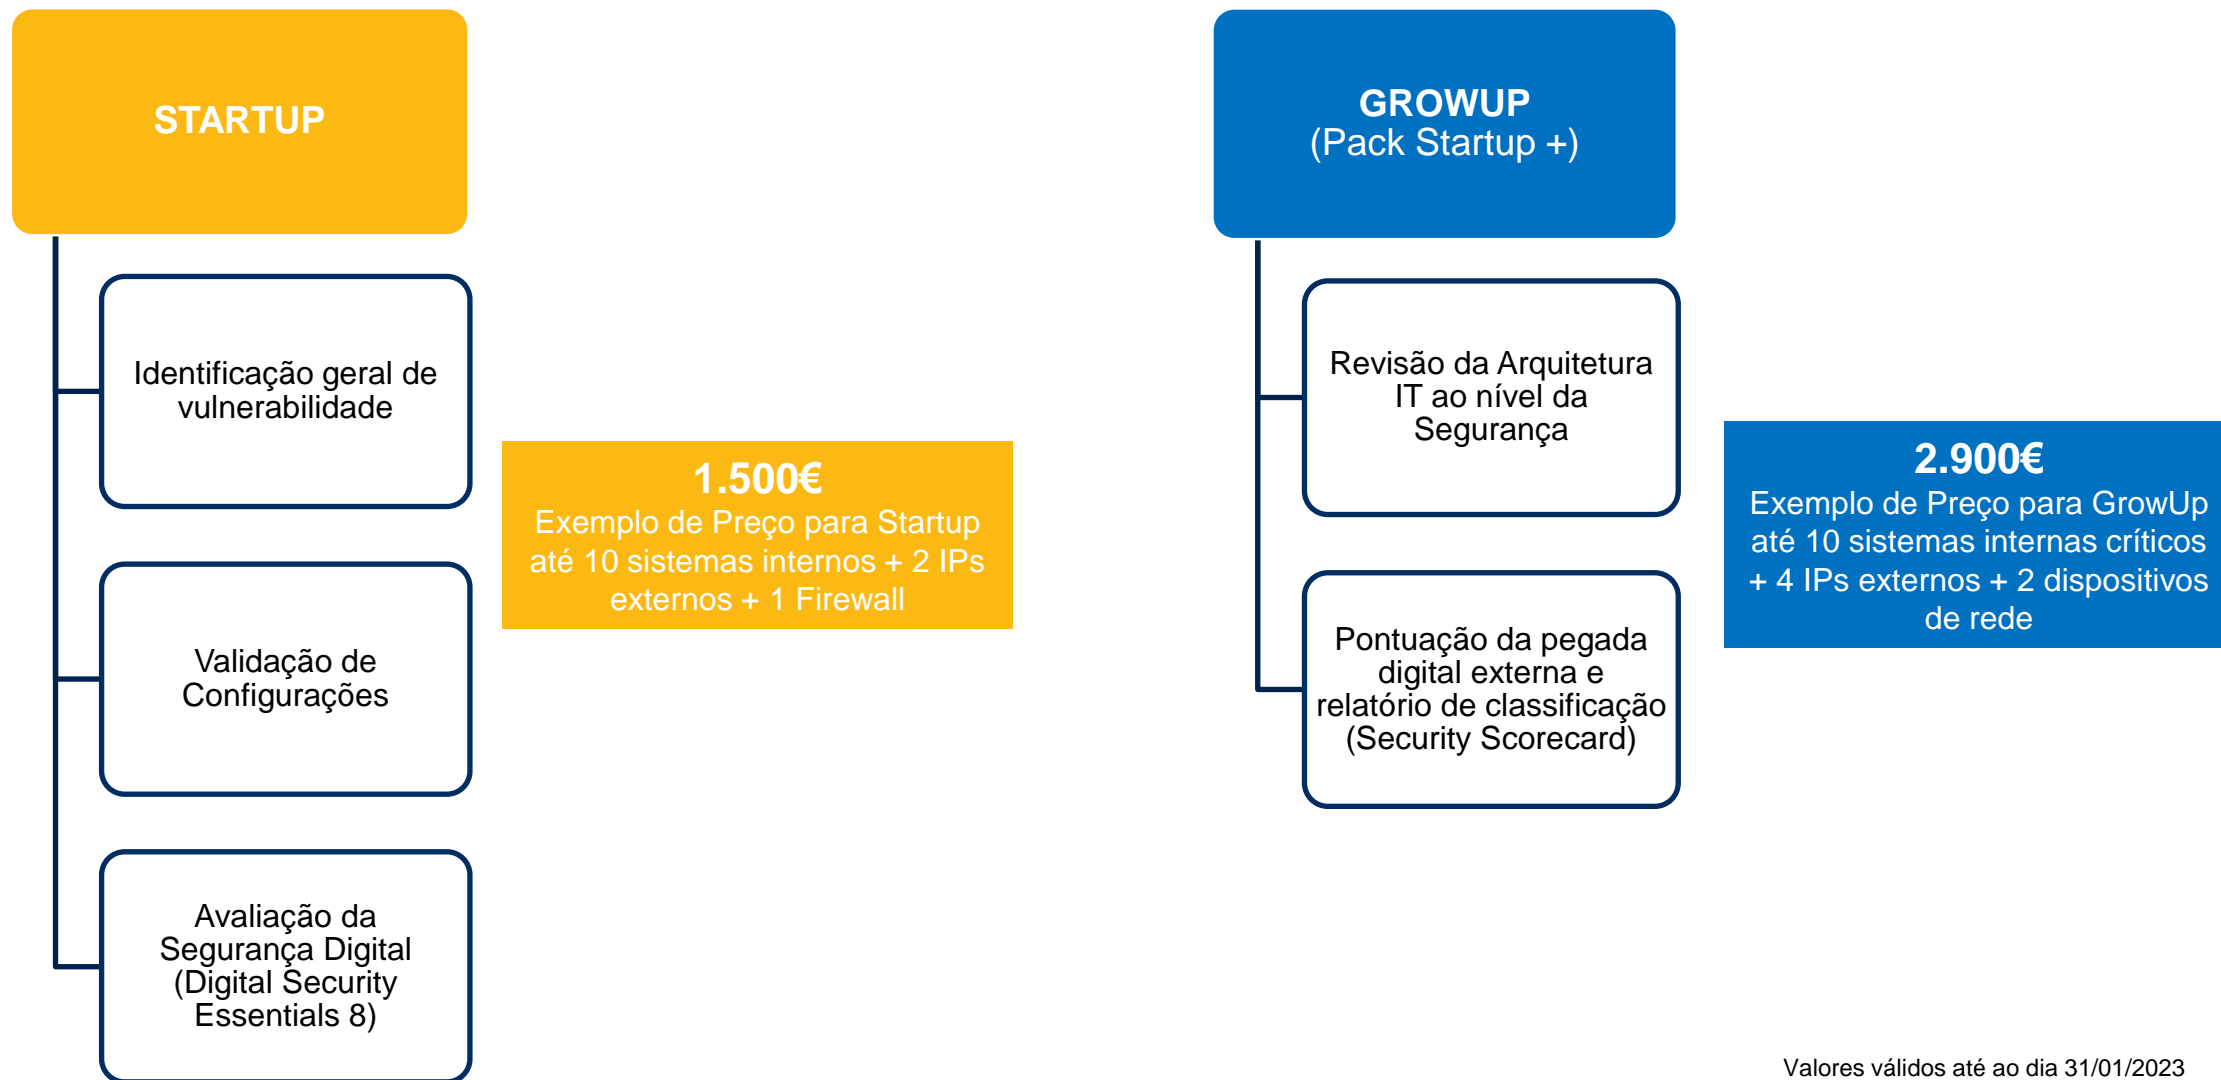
STARTUP

Identificação geral de vulnerabilidade

Validação de Configurações

Avaliação da Segurança Digital (Digital Security Essentials 8)

1.500€
Exemplo de Preço para Startup até 10 sistemas internos + 2 IPs externos + 1 Firewall

GROWUP
(Pack Startup +)

Revisão da Arquitetura IT ao nível da Segurança

Pontuação da pegada digital externa e relatório de classificação (Security Scorecard)

2.900€
Exemplo de Preço para GrowUp até 10 sistemas internas críticos + 4 IPs externos + 2 dispositivos de rede

Valores válidos até ao dia 31/01/2023